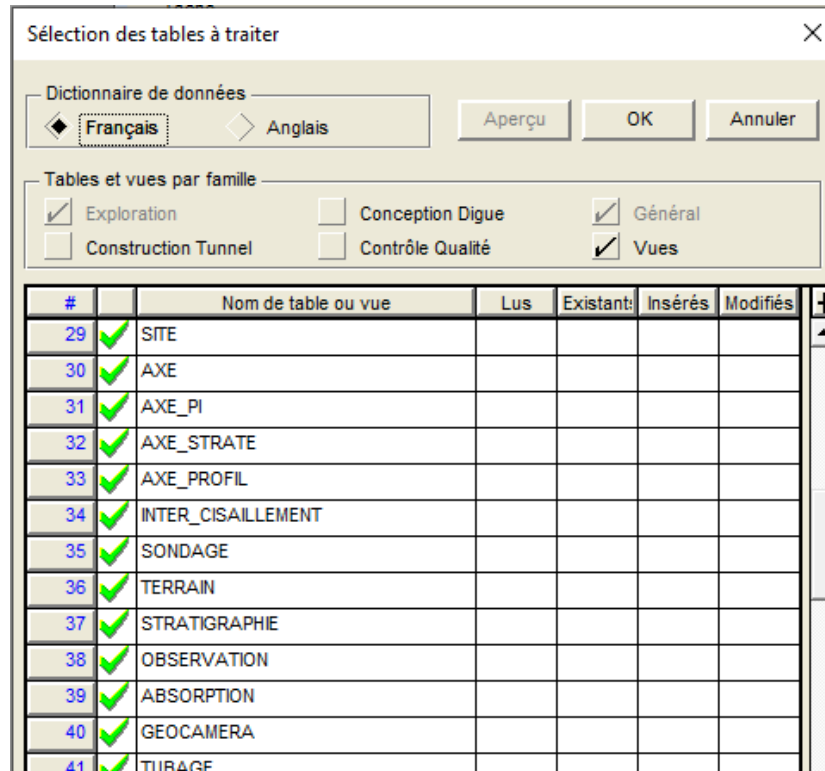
Sélection des tables à traiter

Dictionnaire de données
Français
Anglais

Aperçu
OK
Annuler

Tables et vues par famille
Exploration
Conception Digue
Général
Construction Tunnel
Contrôle Qualité
Vues

| # | | Nom de table ou vue | Lus | Existants | Insérés | Modifiés |
|---|---|---|---|---|---|---|
| 29 | | SITE | | | | |
| 30 | | AXE | | | | |
| 31 | | AXE_PI | | | | |
| 32 | | AXE_STRATE | | | | |
| 33 | | AXE_PROFIL | | | | |
| 34 | | INTER_CISAILLEMENT | | | | |
| 35 | | SONDAGE | | | | |
| 36 | | TERRAIN | | | | |
| 37 | | STRATIGRAPHIE | | | | |
| 38 | | OBSERVATION | | | | |
| 39 | | ABSORPTION | | | | |
| 40 | | GEOCAMERA | | | | |
| 41 | | TUBAGE | | | | |